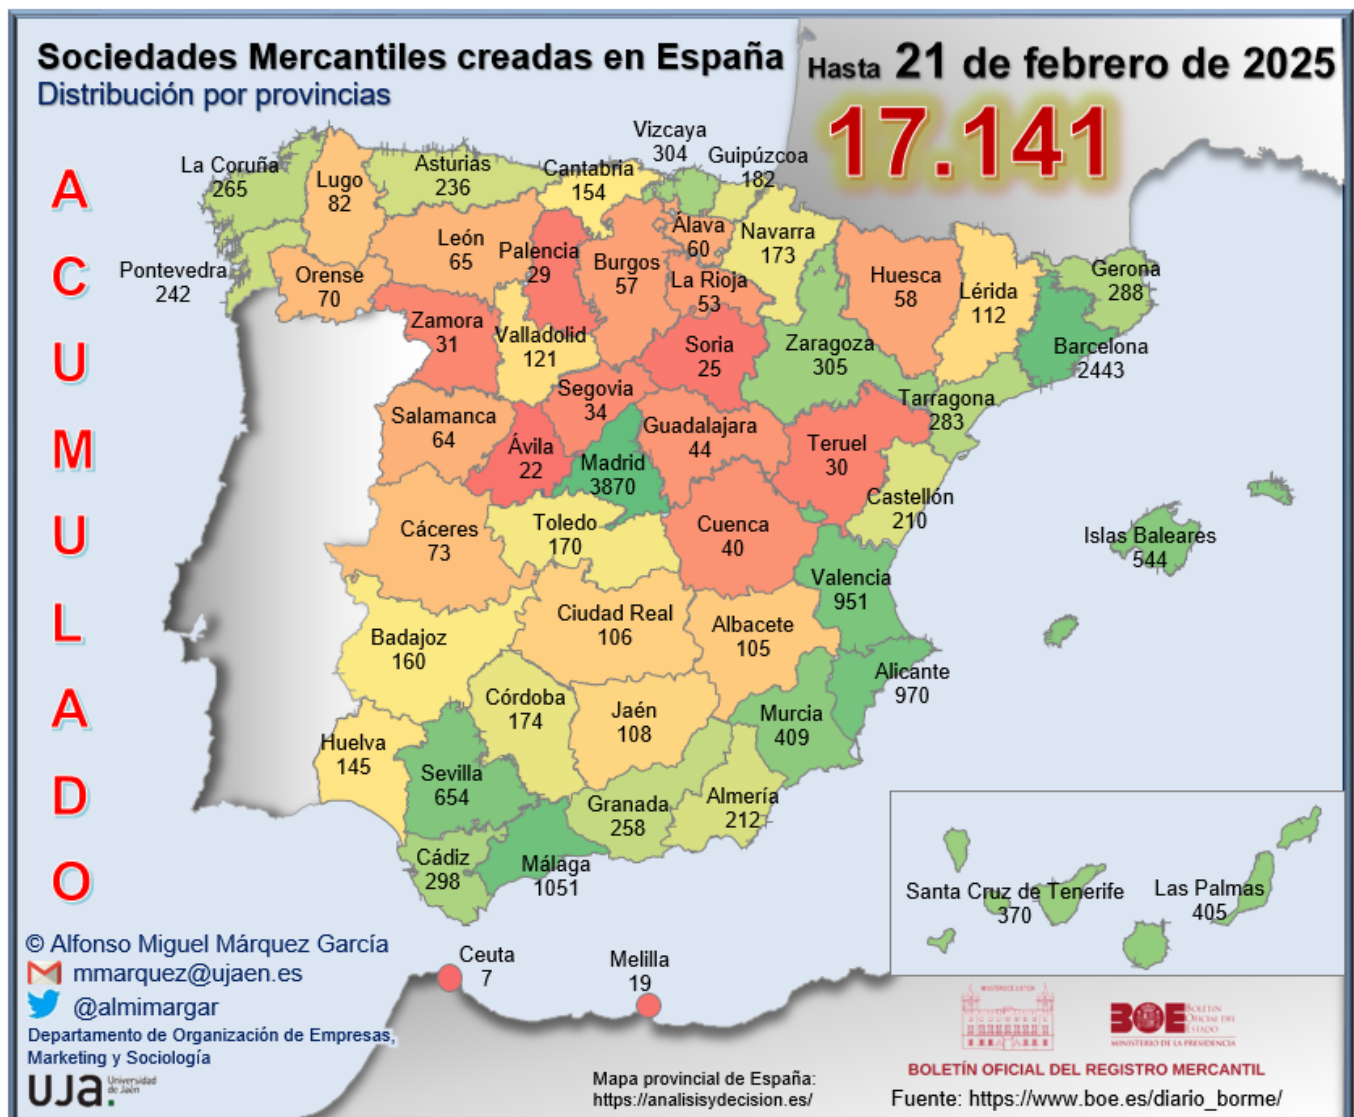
Sociedades Mercantiles creadas en España
Distribución por provincias

Hasta 21 de febrero de 2025
17.141

A
C
U
M
U
L
A
D
O

La Coruña 265
Lugo 82
Asturias 236
Cantabria 154
Vizcaya 304
Guipúzcoa 182
Pontevedra 242
Orense 70
León 65
Palencia 29
Burgos 57
Álava 60
Navarra 173
La Rioja 53
Huesca 58
Lérida 112
Gerona 288
Zamora 31
Valladolid 121
Soria 25
Zaragoza 305
Barcelona 2443
Segovia 34
Salamanca 64
Tarragona 283
Guadalajara 44
Ávila 22
Madrid 3870
Teruel 30
Castellón 210
Cáceres 73
Toledo 170
Cuenca 40
Islas Baleares 544
Valencia 951
Ciudad Real 106
Badajoz 160
Albacete 105
Alicante 970
Córdoba 174
Jaén 108
Murcia 409
Huelva 145
Sevilla 654
Granada 258
Almería 212
Cádiz 298
Málaga 1051
Santa Cruz de Tenerife 370
Las Palmas 405
Ceuta 7
Melilla 19

© Alfonso Miguel Márquez García
mmarquez@ujaen.es
@almimargar
Departamento de Organización de Empresas, Marketing y Sociología
UJA Universidad de Jaén

Mapa provincial de España: https://analisisydecision.es/

BOE BOLETÍN OFICIAL DEL ESTADO MINISTERIO DE LA PRESIDENCIA
BOLETÍN OFICIAL DEL REGISTRO MERCANTIL
Fuente: https://www.boe.es/diario_borme/